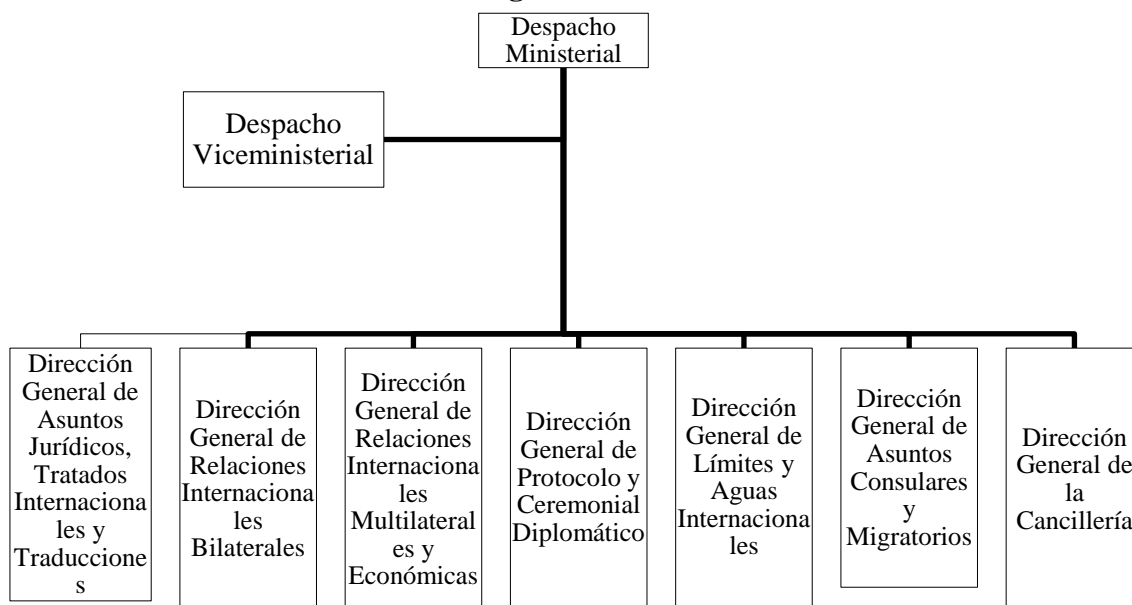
Despacho Ministerial

Despacho Viceministerial

Dirección General de Asuntos Jurídicos, Tratados Internacionales y Traducciones

Dirección General de Relaciones Internacionales Bilaterales

Dirección General de Relaciones Internacionales Multilaterales y Económicas

Dirección General de Protocolo y Ceremonial Diplomático

Dirección General de Límites y Aguas Internacionales

Dirección General de Asuntos Consulares y Migratorios

Dirección General de la Cancillería